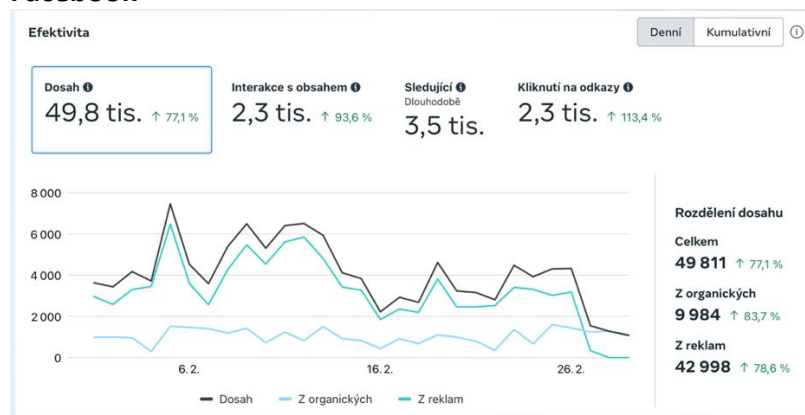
Facebook

Efektivita

Denní | Kumulativní ⓘ

Dosah
49,8 tis. ↑ 77,1 %

Interakce s obsahem
2,3 tis. ↑ 93,6 %

Sledující
Dlouhodobě
3,5 tis.

Kliknutí na odkazy
2,3 tis. ↑ 113,4 %

8 000
6 000
4 000
2 000
0

6. 2.
16. 2.
26. 2.

Dosah
Z organických
Z reklam

Rozdělení dosahu

Celkem
49 811 ↑ 77,1 %

Z organických
9 984 ↑ 83,7 %

Z reklam
42 998 ↑ 78,6 %